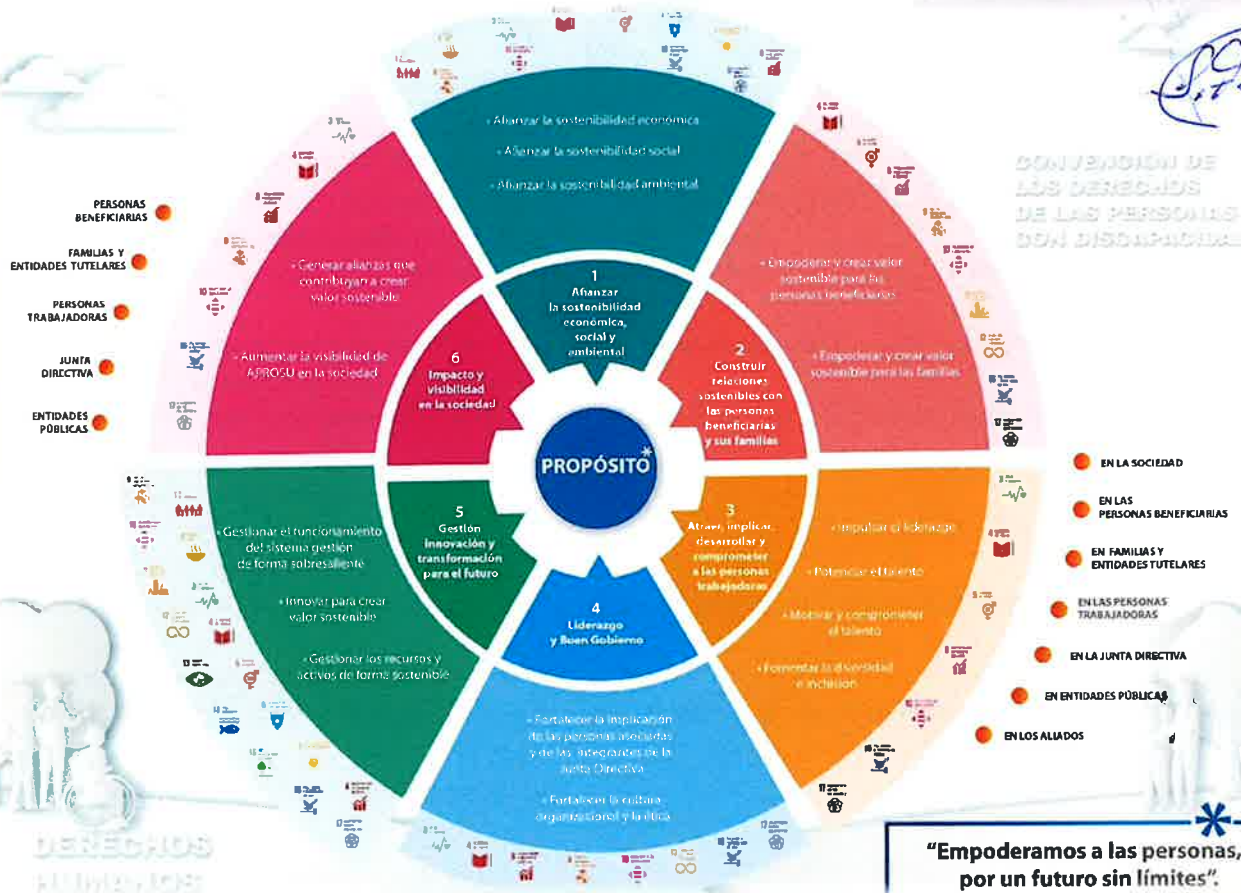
· Afianzar la sostenibilidad económica
· Afianzar la sostenibilidad social
· Afianzar la sostenibilidad ambiental

1
Afianzar la sostenibilidad económica, social y ambiental

· Empoderar y crear valor sostenible para las personas beneficiarias
· Empoderar y crear valor sostenible para las familias

2
Construir relaciones sostenibles con las personas beneficiarias y sus familias

· Impulsar el liderazgo
· Potenciar el talento
· Motivar y comprometer el talento
· Fomentar la diversidad e inclusión

3
Atraer, implicar, desarrollar y comprometer a las personas trabajadoras

· Fortalecer la implicación de las personas asociadas y de las integrantes de la Junta Directiva
· Fortalecer la cultura organizacional y la ética

4
Liderazgo y Buen Gobierno

· Gestionar el funcionamiento del sistema gestión de forma sobresaliente
· Innovar para crear valor sostenible
· Gestionar los recursos y activos de forma sostenible

5
Gestión Innovación y transformación para el futuro

· Generar alianzas que contribuyan a crear valor sostenible
· Aumentar la visibilidad de APROSU en la sociedad

6
Impacto y visibilidad en la sociedad

PROPÓSITO

PERSONAS BENEFICIARIAS
FAMILIAS Y ENTIDADES TUTELARES
PERSONAS TRABAJADORAS
JUNTA DIRECTIVA
ENTIDADES PÚBLICAS

EN LA SOCIEDAD
EN LAS PERSONAS BENEFICIARIAS
EN FAMILIAS Y ENTIDADES TUTELARES
EN LAS PERSONAS TRABAJADORAS
EN LA JUNTA DIRECTIVA
EN ENTIDADES PÚBLICAS
EN LOS ALIADOS

CONVENCIÓN DE LOS DERECHOS DE LAS PERSONAS CON DISCAPACIDAD

DERECHOS HUMANOS

"Empoderamos a las personas, por un futuro sin límites".